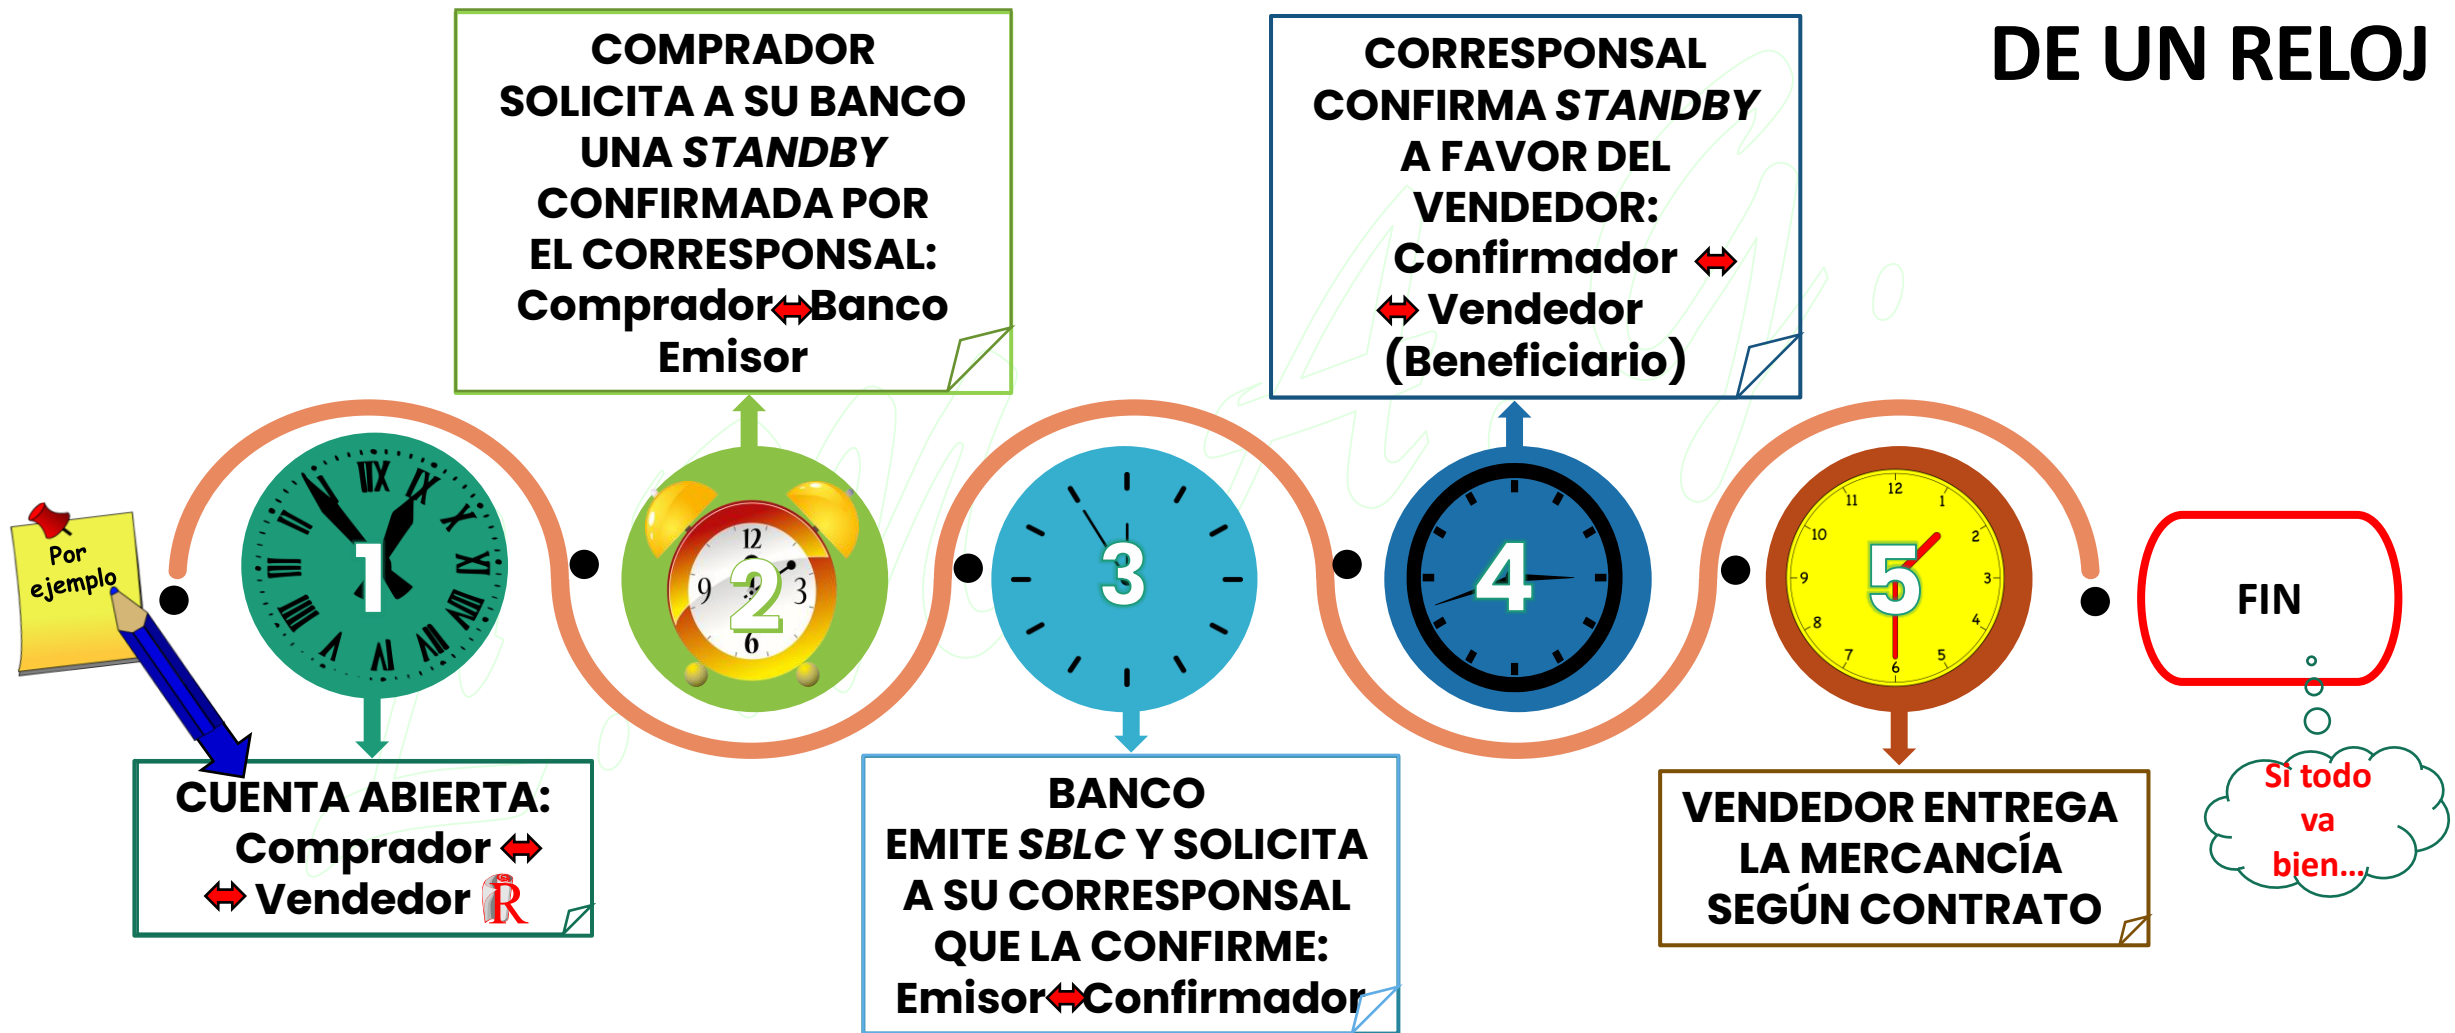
DE UN RELOJ

COMPRADOR SOLICITA A SU BANCO UNA *STANDBY* CONFIRMADA POR EL CORRESPONSAL: Comprador⇔Banco Emisor

CORRESPONSAL CONFIRMA *STANDBY* A FAVOR DEL VENDEDOR: Confirmador ⇔ ⇔ Vendedor (Beneficiario)

Por ejemplo

1

2

3

4

5

FIN

CUENTA ABIERTA: Comprador ⇔ ⇔ Vendedor R

BANCO EMITE *SBLC* Y SOLICITA A SU CORRESPONSAL QUE LA CONFIRME: Emisor⇔Confirmador

VENDEDOR ENTREGA LA MERCANCÍA SEGÚN CONTRATO

Si todo va bien...